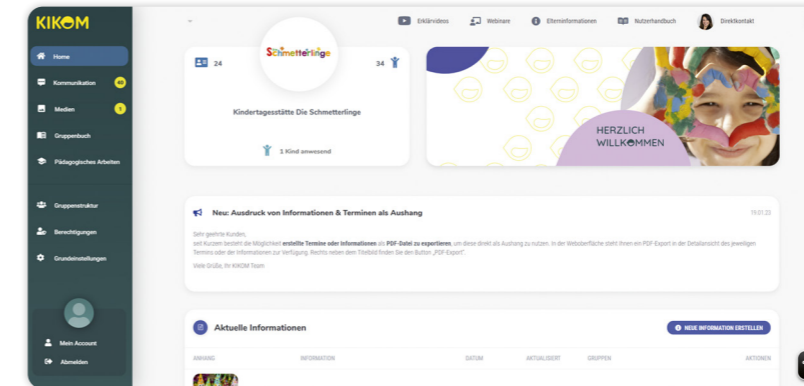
KIKOM

Home
Kommunikation 40
Medien 1
Gruppenbuch
Pädagogisches Arbeiten

Gruppenstruktur
Berechtigungen
Grundeinstellungen

Mein Account
Abmelden

Erklärvideos
Webinare
Elterninformationen
Nutzerhandbuch
Direktkontakt

24
Schmetterlinge
34

Kindertagesstätte Die Schmetterlinge

1 Kind anwesend

HERZLICH WILLKOMMEN

Neu: Ausdruck von Informationen & Terminen als Aushang

19.01.23

Sehr geehrte Kunden,
seit Kurzem besteht die Möglichkeit erstellte Termine oder Informationen als PDF-Datei zu exportieren, um diese direkt als Aushang zu nutzen. In der Weboberfläche steht Ihnen ein PDF Export in der Detailansicht des jeweiligen Termins oder der Information zur Verfügung. Rechts neben dem Titelbild finden Sie den Button „PDF-Export".

Viele Grüße, Ihr KIKOM Team

Aktuelle Informationen

NEUE INFORMATION ERSTELLEN

| ANHANG | INFORMATION | DATUM | AKTUALISIERT | GRUPPEN | AKTIONEN |
|---|---|---|---|---|---|